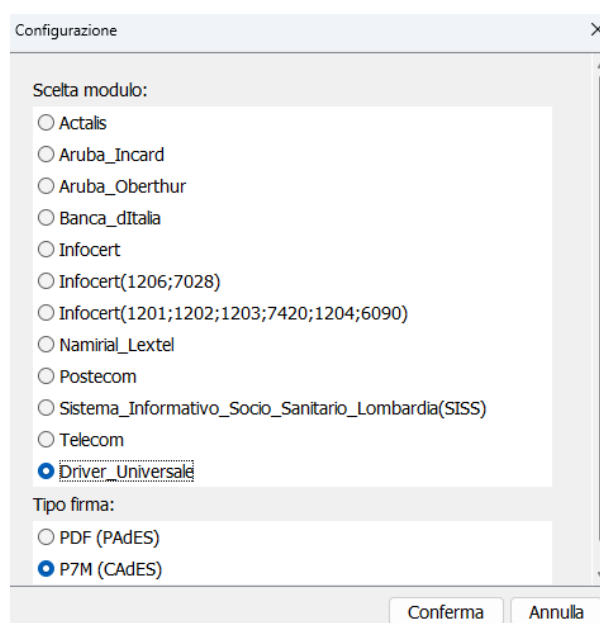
Configurazione

Scelta modulo:
Actalis
Aruba_Incard
Aruba_Oberthur
Banca_dItalia
Infocert
Infocert(1206;7028)
Infocert(1201;1202;1203;7420;1204;6090)
Namirial_Lextel
Postecom
Sistema_Informativo_Socio_Sanitario_Lombardia(SISS)
Telecom
Driver_Universale

Tipo firma:
PDF (PAdES)
P7M (CAdES)

Conferma
Annulla